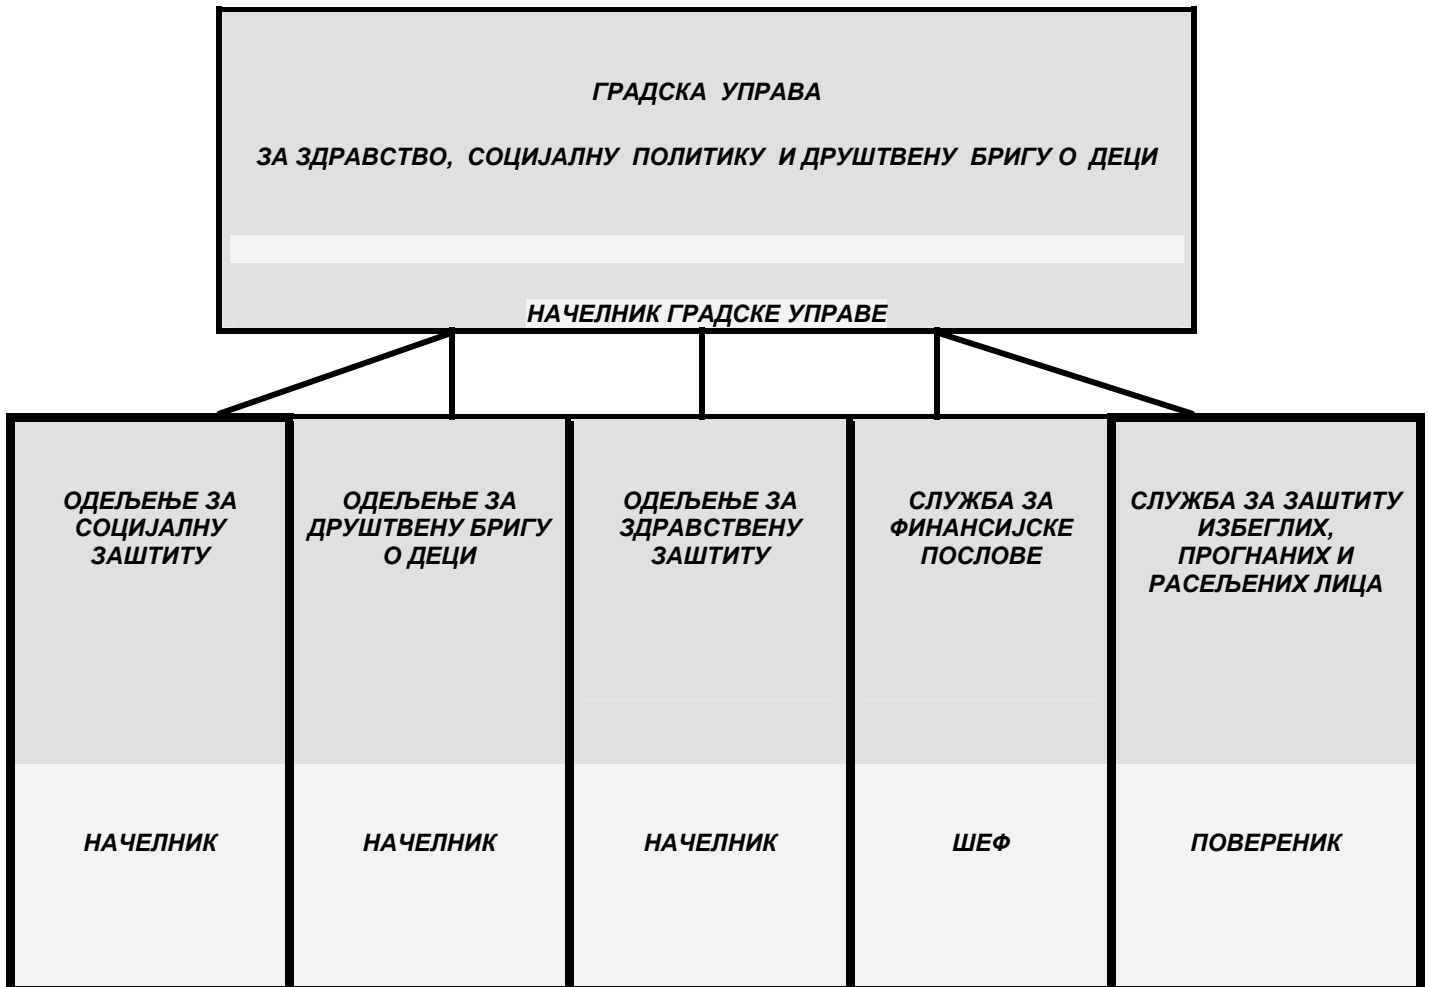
ГРАДСКА УПРАВА

ЗА ЗДРАВСТВО, СОЦИЈАЛНУ ПОЛИТИКУ И ДРУШТВЕНУ БРИГУ О ДЕЦИ

НАЧЕЛНИК ГРАДСКЕ УПРАВЕ

ОДЕЉЕЊЕ ЗА СОЦИЈАЛНУ ЗАШТИТУ

НАЧЕЛНИК

ОДЕЉЕЊЕ ЗА ДРУШТВЕНУ БРИГУ О ДЕЦИ

НАЧЕЛНИК

ОДЕЉЕЊЕ ЗА ЗДРАВСТВЕНУ ЗАШТИТУ

НАЧЕЛНИК

СЛУЖБА ЗА ФИНАНСИЈСКЕ ПОСЛОВЕ

ШЕФ

СЛУЖБА ЗА ЗАШТИТУ ИЗБЕГЛИХ, ПРОГНАНИХ И РАСЕЉЕНИХ ЛИЦА

ПОВЕРЕНИК